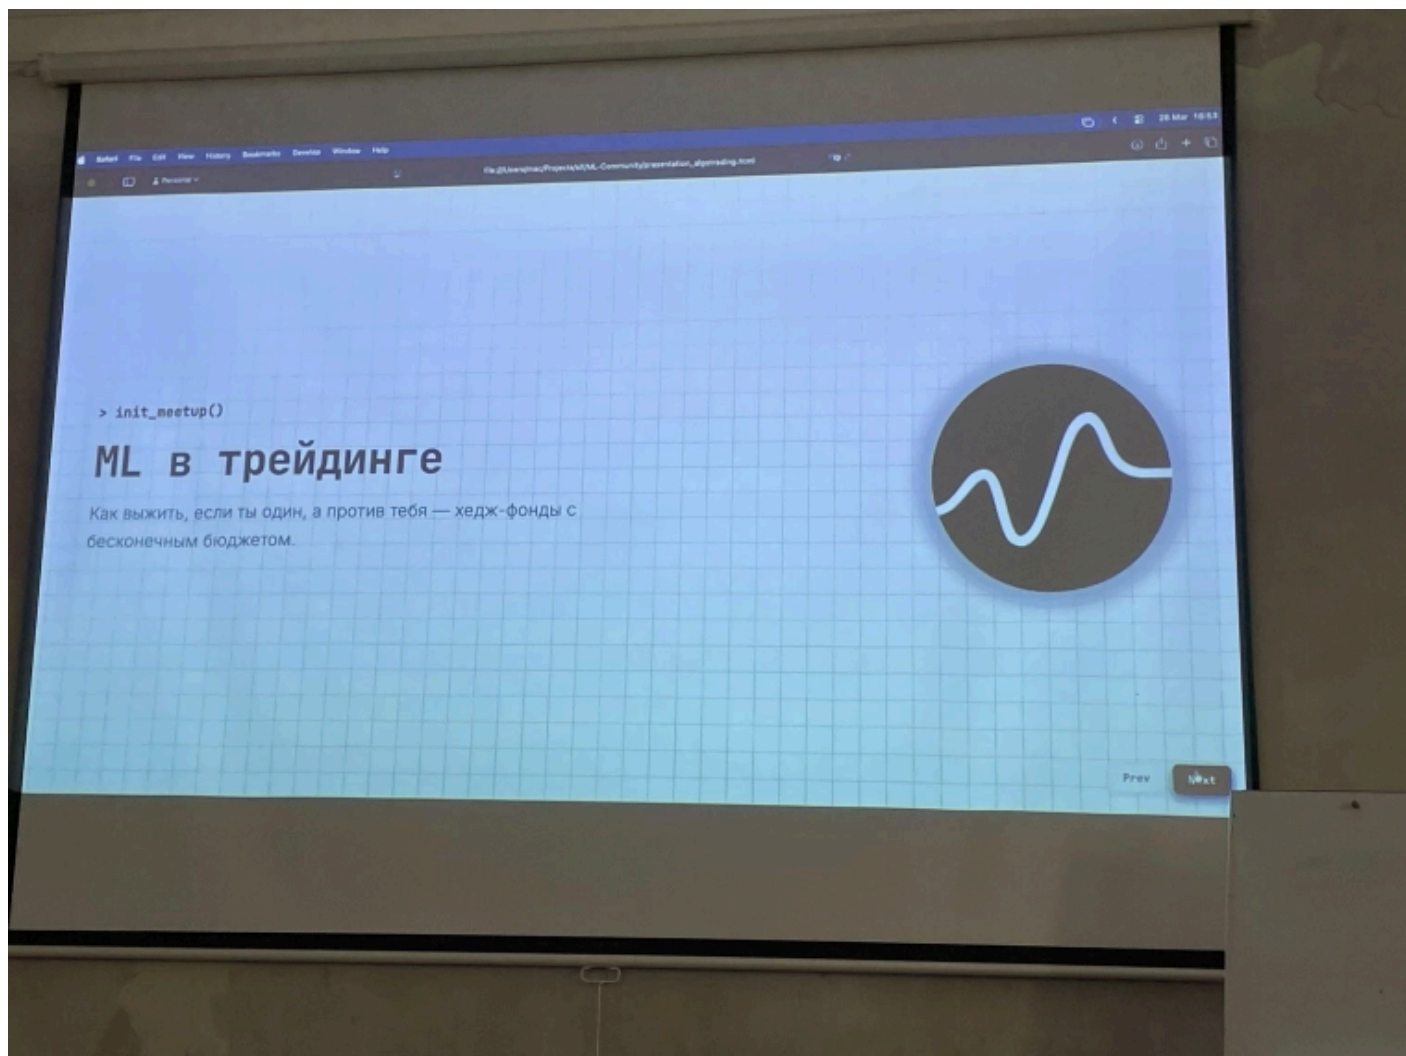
Safari File Edit View History Bookmarks Develop Window Help

28 Mar 16:53

Personal

file:///Users/mac/Projects/ML-Community/presentation_algotrading.html

> init_meetup()

ML в трейдинге

Как выжить, если ты один, а против тебя — хедж-фонды с бесконечным бюджетом.

Prev

Next